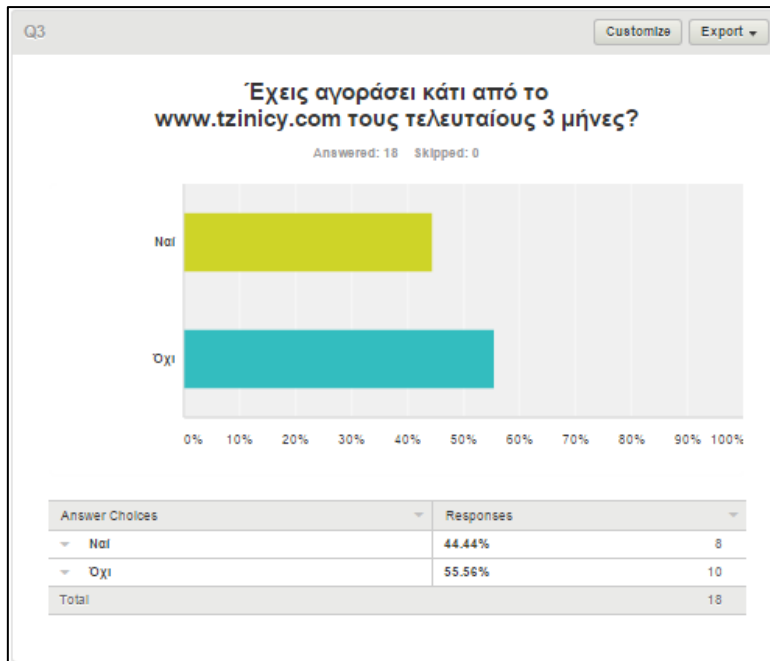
Q3

Customize

Export

Έχεις αγοράσει κάτι από το www.tzinicy.com τους τελευταίους 3 μήνες?

Answered: 18 Skipped: 0

Ναι

Όχι

0% 10% 20% 30% 40% 50% 60% 70% 80% 90% 100%

| Answer Choices | Responses | |
|---|---|---|
| Ναι | 44.44% | 8 |
| Όχι | 55.56% | 10 |
| Total | | 18 |